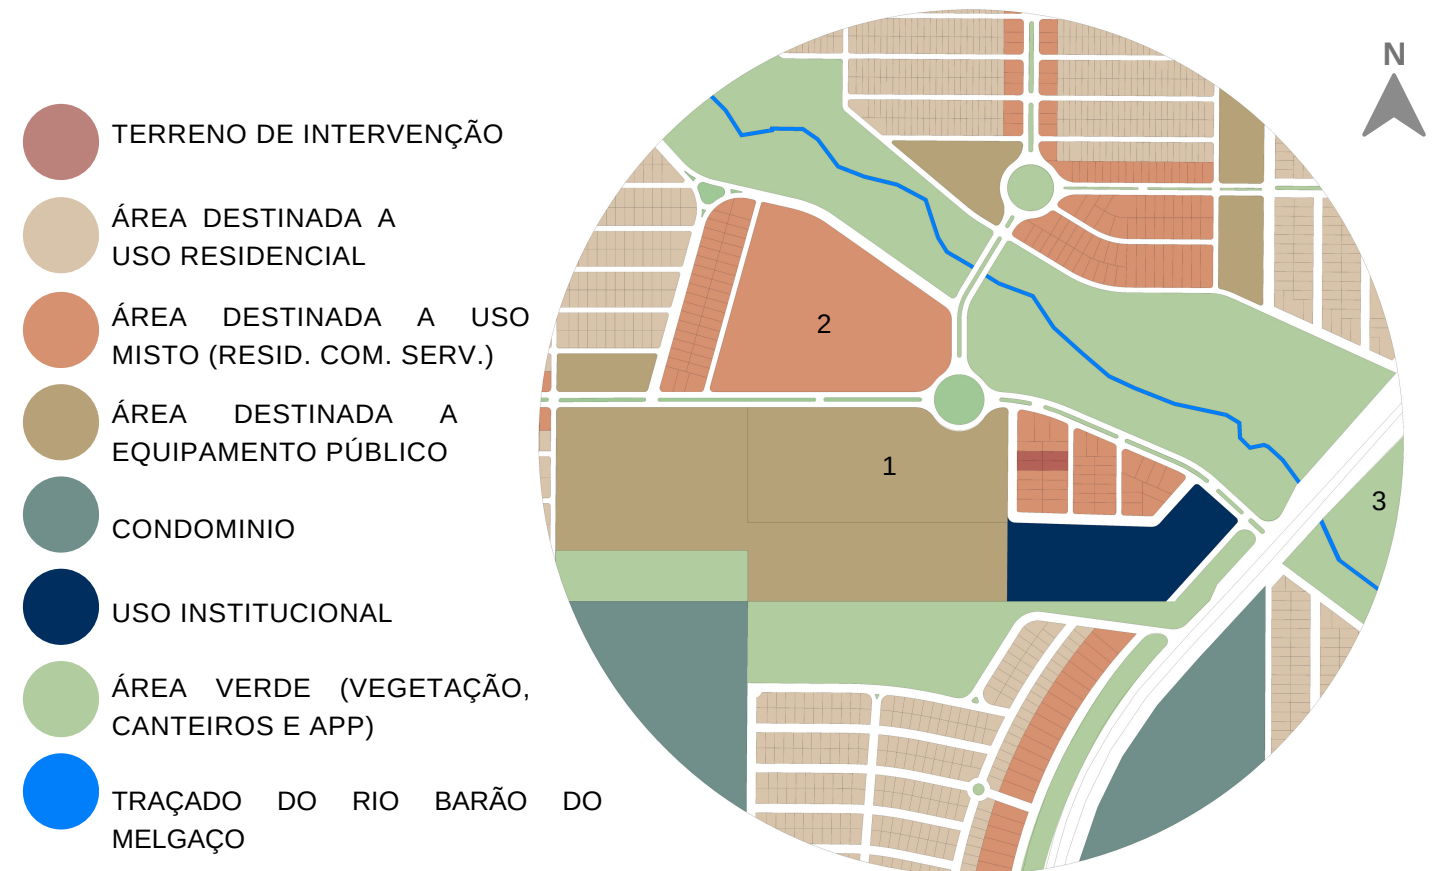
TERRENO DE INTERVENÇÃO

ÁREA DESTINADA A USO RESIDENCIAL

ÁREA DESTINADA A USO MISTO (RESID. COM. SERV.)

ÁREA DESTINADA A EQUIPAMENTO PÚBLICO

CONDOMINIO

USO INSTITUCIONAL

ÁREA VERDE (VEGETAÇÃO, CANTEIROS E APP)

TRAÇADO DO RIO BARÃO DO MELGAÇO

N

2

1

3